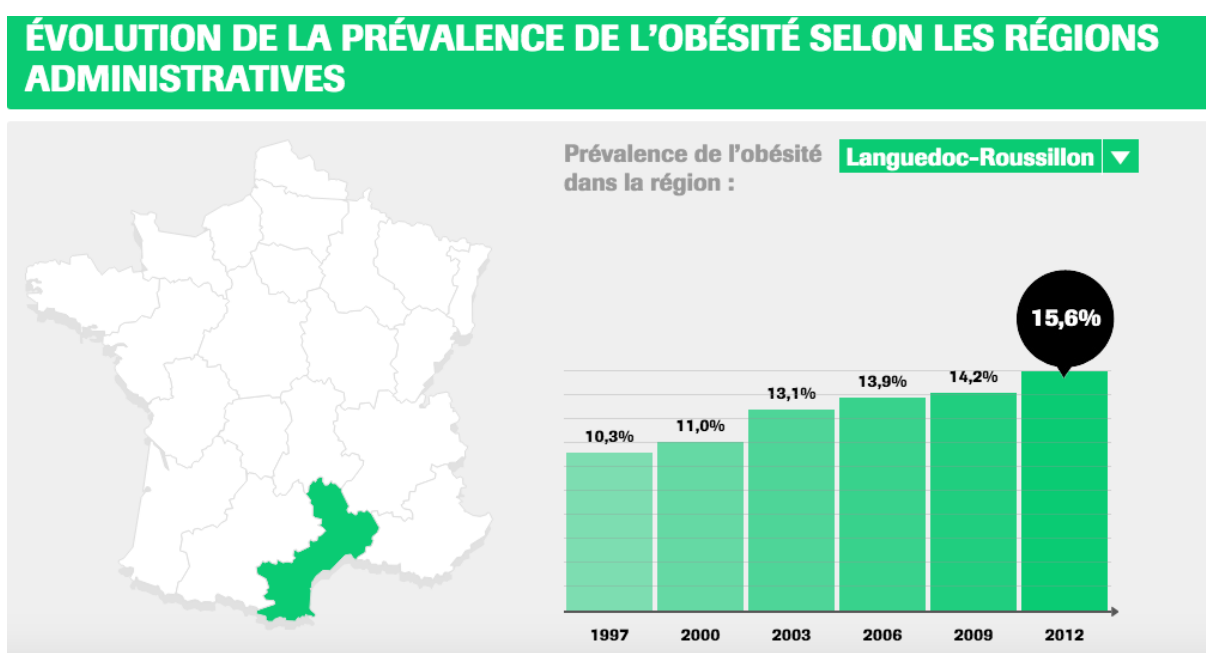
ÉVOLUTION DE LA PRÉVALENCE DE L'OBÉSITÉ SELON LES RÉGIONS ADMINISTRATIVES

Prévalence de l'obésité dans la région :

Languedoc-Roussillon

15,6%

| 1997 | 2000 | 2003 | 2006 | 2009 | 2012 |
|---|---|---|---|---|---|
| 10,3% | 11,0% | 13,1% | 13,9% | 14,2% | 15,6% |